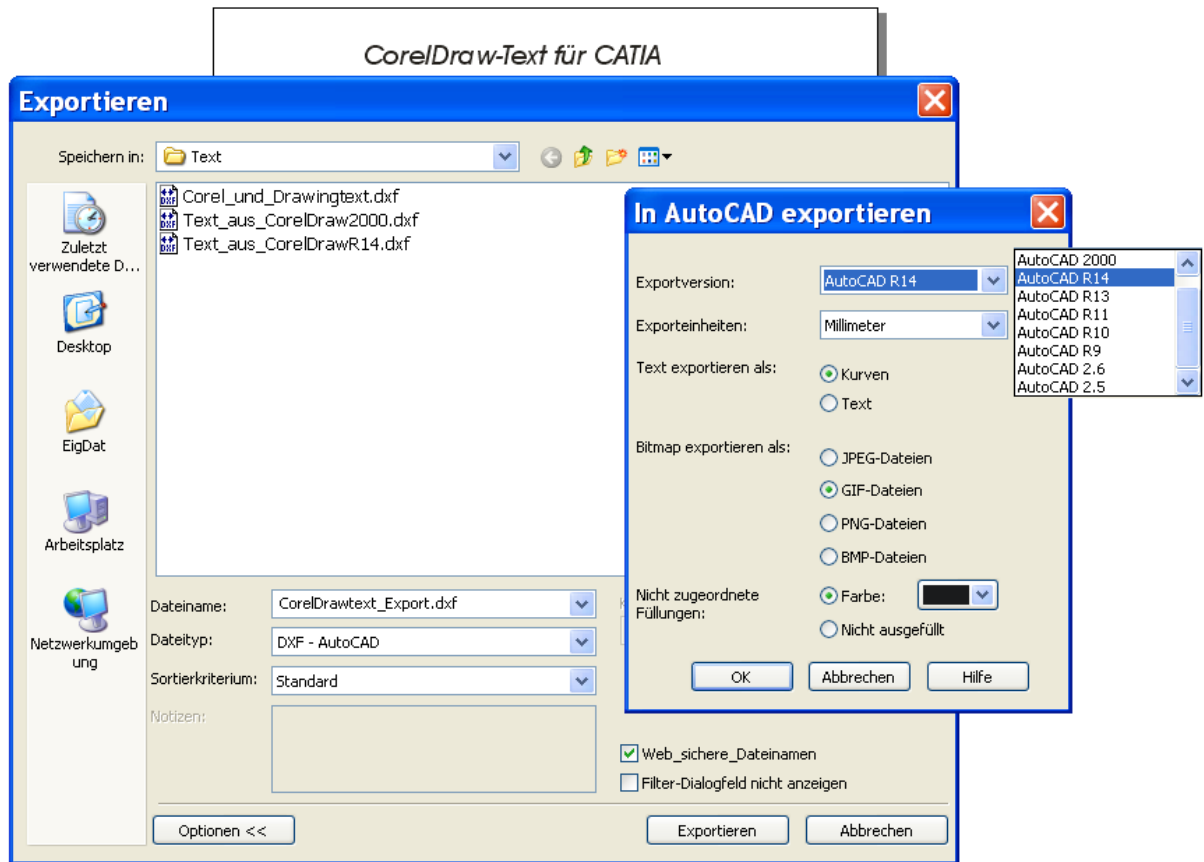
CorelDraw-Text für CATIA

Exportieren

Speichern in: Text

Zuletzt verwendete D...

Desktop

EigDat

Arbeitsplatz

Netzwerkumgebung

Corel_und_Drawingtext.dxf
Text_aus_CorelDraw2000.dxf
Text_aus_CorelDrawR14.dxf

Dateiname: CorelDrawtext_Export.dxf
Dateityp: DXF - AutoCAD
Sortierkriterium: Standard
Notizen:

Web_sichere_Dateinamen
Filter-Dialogfeld nicht anzeigen

Optionen <<
Exportieren
Abbrechen

In AutoCAD exportieren

Exportversion: AutoCAD R14
Exporteinheiten: Millimeter
Text exportieren als: Kurven
Text
Bitmap exportieren als: JPEG-Dateien
GIF-Dateien
PNG-Dateien
BMP-Dateien
Nicht zugeordnete Füllungen: Farbe:
Nicht ausgefüllt

OK
Abbrechen
Hilfe

AutoCAD 2000
AutoCAD R14
AutoCAD R13
AutoCAD R11
AutoCAD R10
AutoCAD R9
AutoCAD 2.6
AutoCAD 2.5